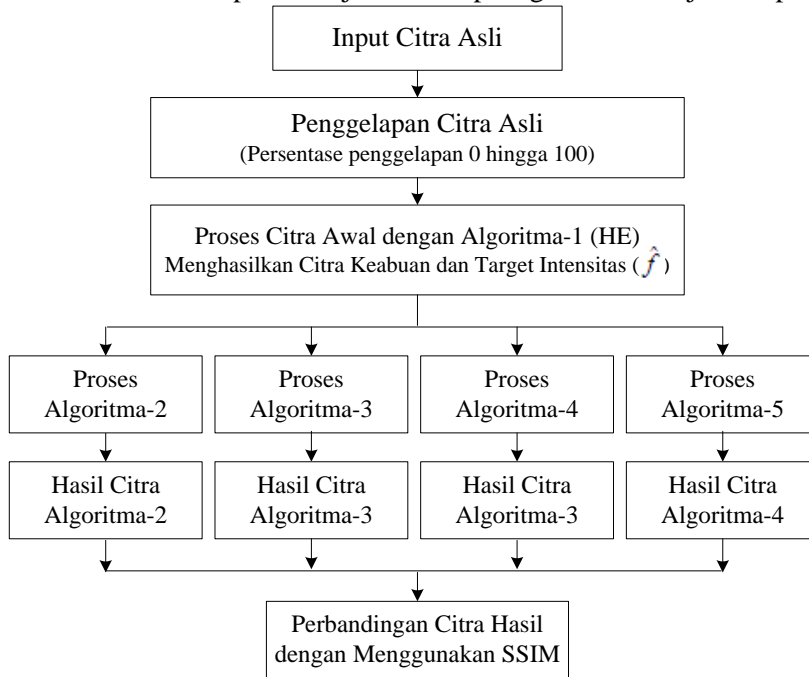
Input Citra Asli

Penggelapan Citra Asli
(Persentase penggelapan 0 hingga 100)

Proses Citra Awal dengan Algoritma-1 (HE)
Menghasilkan Citra Keabuan dan Target Intensitas ($\hat{f}$)

Proses Algoritma-2

Proses Algoritma-3

Proses Algoritma-4

Proses Algoritma-5

Hasil Citra Algoritma-2

Hasil Citra Algoritma-3

Hasil Citra Algoritma-3

Hasil Citra Algoritma-4

Perbandingan Citra Hasil dengan Menggunakan SSIM